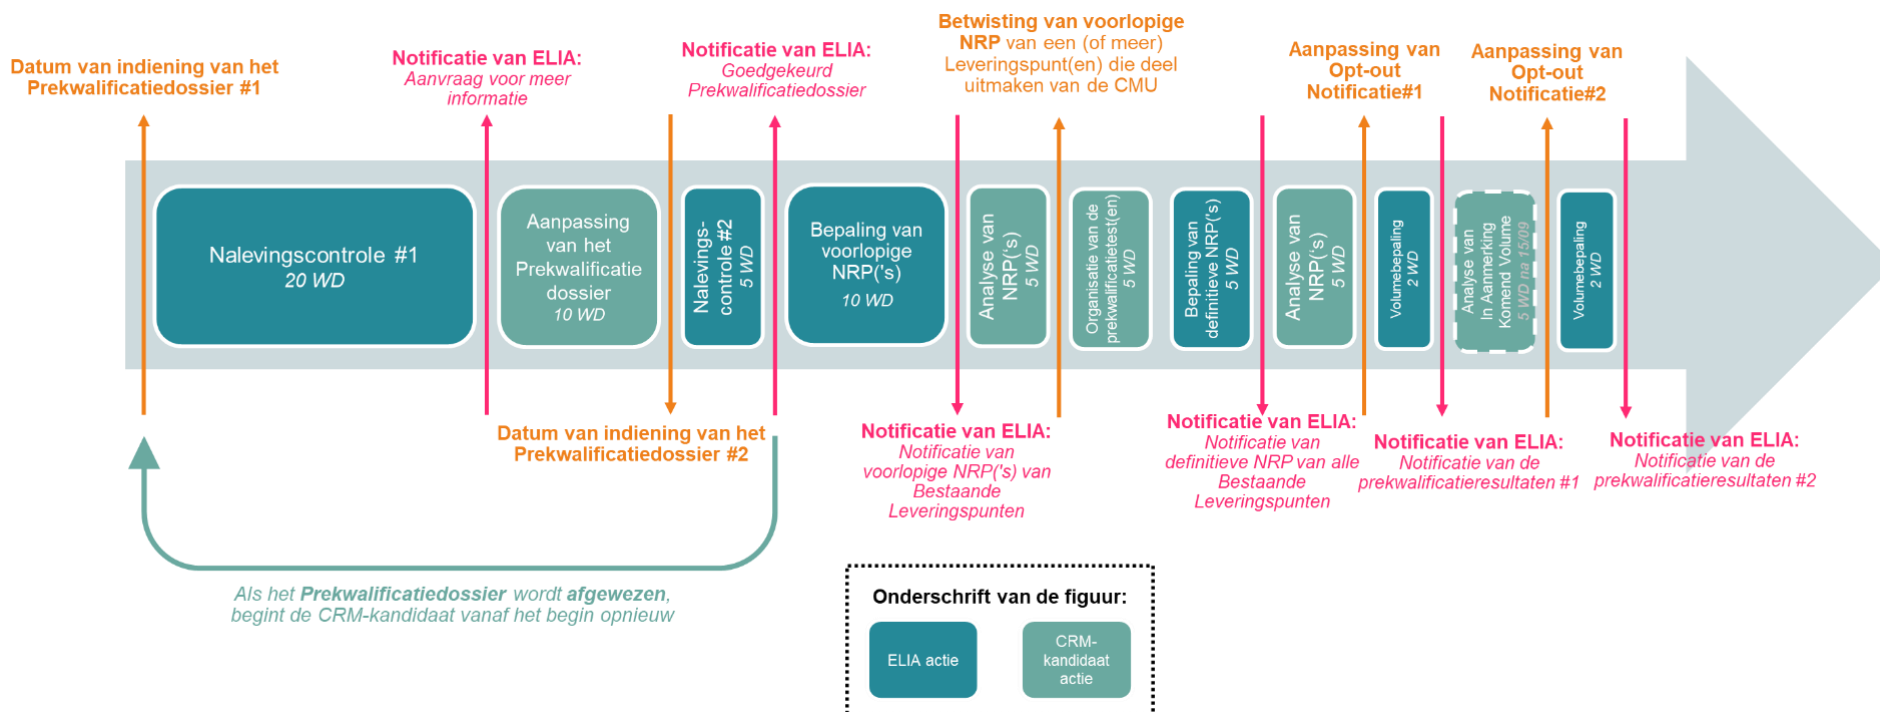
Datum van indiening van het Prekwalificatiedossier #1

Notificatie van ELIA:
Aanvraag voor meer informatie

Notificatie van ELIA:
Goedgekeurd Prekwalificatiedossier

Betwisting van voorlopige NRP van een (of meer) Leveringspunt(en) die deel uitmaken van de CMU

Aanpassing van Opt-out Notificatie#1

Aanpassing van Opt-out Notificatie#2

Nalevingscontrole #1
20 WD

Aanpassing van het Prekwalificatie dossier
10 WD

Nalevings-controle #2
5 WD

Bepaling van voorlopige NRP('s)
10 WD

Analyse van NRP('s)
5 WD

Organisatie van de prekwalificatietest(en)
5 WD

Bepaling van definitieve NRP('s)
5 WD

Analyse van NRP('s)
5 WD

Volumebepaling
2 WD

Analyse van In Aanmerking Komend Volume
5 WD na 15/09

Volumebepaling
2 WD

Datum van indiening van het Prekwalificatiedossier #2

Notificatie van ELIA:
Notificatie van voorlopige NRP('s) van Bestaande Leveringspunten

Notificatie van ELIA:
Notificatie van definitieve NRP van alle Bestaande Leveringspunten

Notificatie van ELIA:
Notificatie van de prekwalificatieresultaten #1

Notificatie van ELIA:
Notificatie van de prekwalificatieresultaten #2

Als het Prekwalificatiedossier wordt afgewezen, begint de CRM-kandidaat vanaf het begin opnieuw

Onderschrift van de figuur:
ELIA actie
CRM-kandidaat actie